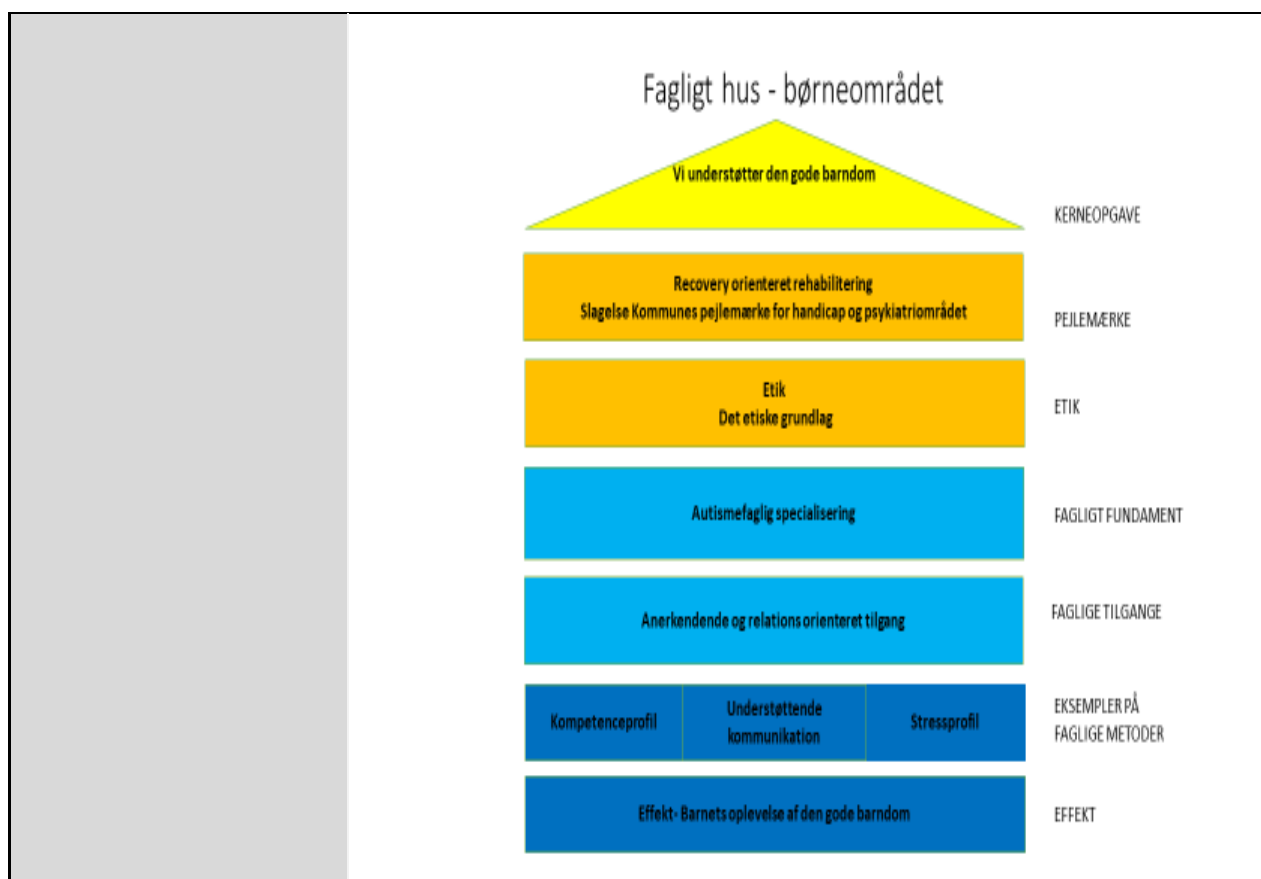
Fagligt hus - børneområdet

Vi understøtter den gode barndom

KERNEOPGAVE

Recovery orienteret rehabilitering
Slagelse Kommunes pejlemærke for handicap og psykiatriområdet

PEJLEMÆRKE

Etik
Det etiske grundlag

ETIK

Autismefaglig specialisering

FAGLIGT FUNDAMENT

Anerkendende og relations orienteret tilgang

FAGLIGE TILGANGE

Kompetenceprofil

Understøttende kommunikation

Stressprofil

EKSEMPLER PÅ FAGLIGE METODER

Effekt - Barnets oplevelse af den gode barndom

EFFEKT